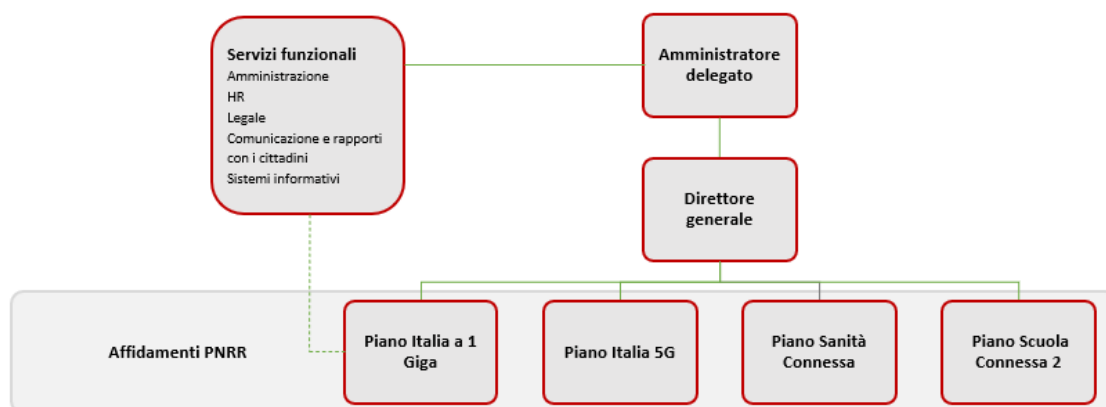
Servizi funzionali
Amministrazione
HR
Legale
Comunicazione e rapporti con i cittadini
Sistemi informativi

Amministratore delegato

Direttore generale

Affidamenti PNRR

Piano Italia a 1 Giga

Piano Italia 5G

Piano Sanità Connessa

Piano Scuola Connessa 2